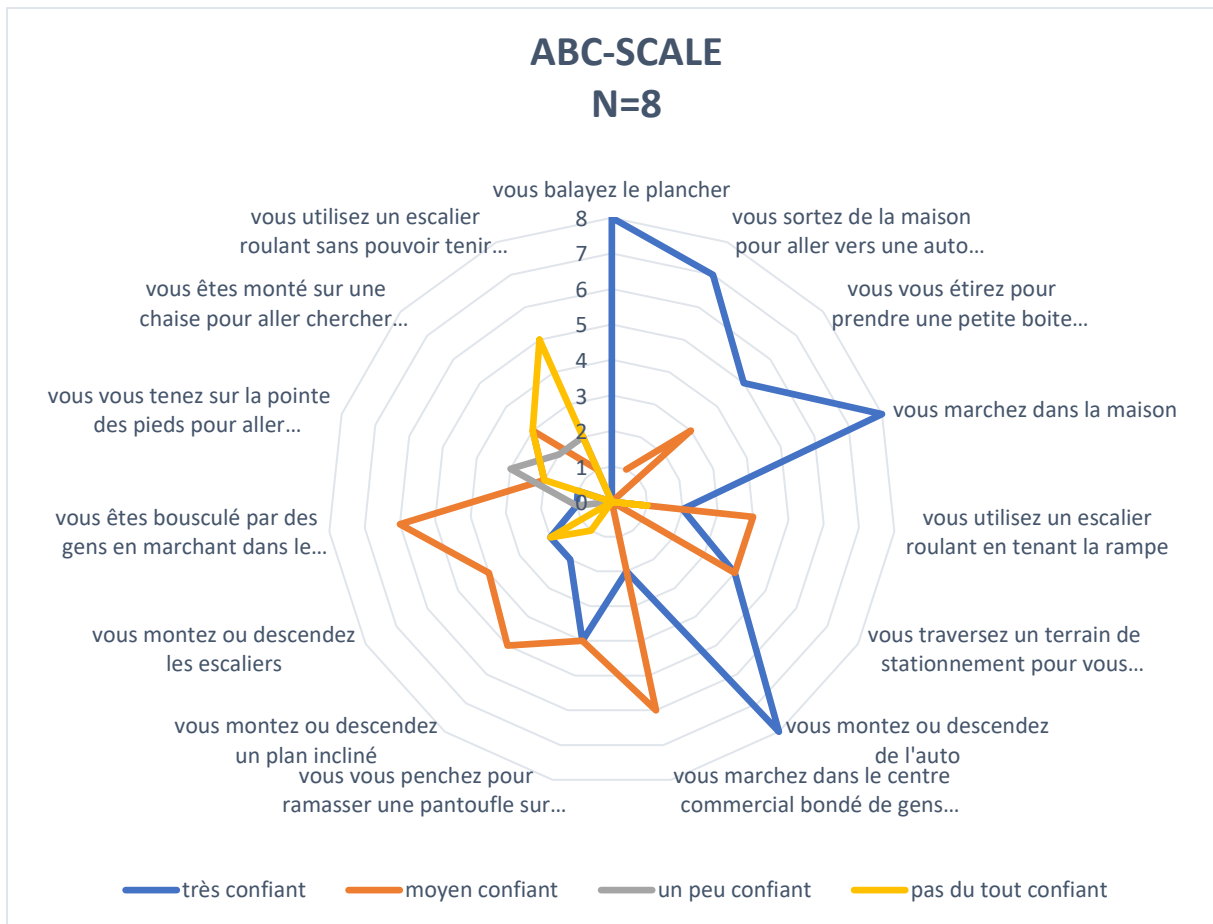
ABC-SCALE
N=8

vous balayez le plancher
vous sortez de la maison pour aller vers une auto…
vous vous étirez pour prendre une petite boite…
vous marchez dans la maison
vous utilisez un escalier roulant en tenant la rampe
vous traversez un terrain de stationnement pour vous…
vous montez ou descendez de l'auto
vous marchez dans le centre commercial bondé de gens…
vous vous penchez pour ramasser une pantoufle sur…
vous montez ou descendez un plan incliné
vous montez ou descendez les escaliers
vous êtes bousculé par des gens en marchant dans le…
vous vous tenez sur la pointe des pieds pour aller…
vous êtes monté sur une chaise pour aller chercher…
vous utilisez un escalier roulant sans pouvoir tenir…

8
7
6
5
4
3
2
1
0

très confiant
moyen confiant
un peu confiant
pas du tout confiant